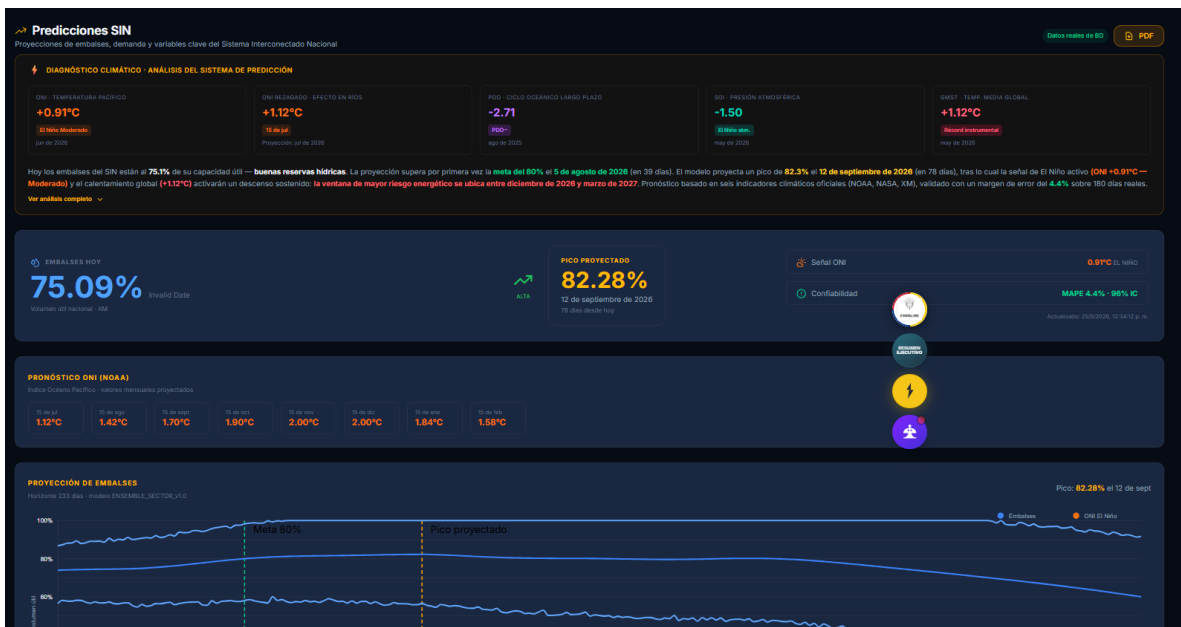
Predicciones SIN
Proyecciones de embalses, demanda y variables clave del Sistema Interconectado Nacional

Datos reales de BD
PDF

DIAGNÓSTICO CLIMÁTICO · ANÁLISIS DEL SISTEMA DE PREDICCIÓN

ONI · TEMPERATURA PACÍFICO
+0.91°C
El Niño Moderado
jun de 2026

ONI REZAGADO · EFECTO EN RÍOS
+1.12°C
15 de jul
Proyección: jul de 2026

PDO · CICLO OCEÁNICO LARGO PLAZO
-2.71
PDO−
ago de 2025

SOI · PRESIÓN ATMOSFÉRICA
-1.50
El Niño atm.
may de 2026

GMST · TEMP. MEDIA GLOBAL
+1.12°C
Récord instrumental
may de 2026

Hoy los embalses del SIN están al 75.1% de su capacidad útil — buenas reservas hídricas. La proyección supera por primera vez la meta del 80% el 5 de agosto de 2026 (en 39 días). El modelo proyecta un pico de 82.3% el 12 de septiembre de 2026 (en 78 días), tras lo cual la señal de El Niño activo (ONI +0.91°C — Moderado) y el calentamiento global (+1.12°C) activarán un descenso sostenido: la ventana de mayor riesgo energético se ubica entre diciembre de 2026 y marzo de 2027. Pronóstico basado en seis indicadores climáticos oficiales (NOAA, NASA, XM), validado con un margen de error del 4.4% sobre 180 días reales.

Ver análisis completo

EMBALSES HOY
75.09%
Invalid Date
Volumen útil nacional · 6M

ALTA

PICO PROYECTADO
82.28%
12 de septiembre de 2026
78 días desde hoy

Señal ONI
0.91°C EL NIÑO

Confiabilidad
MAPE 4.4% · 96% IC

Actualizado: 25/6/2026, 12:34:12 p. m.

RESUMEN EJECUTIVO

PRONÓSTICO ONI (NOAA)
Índice Océano Pacífico · valores mensuales proyectados

| 15 de jul | 15 de ago | 15 de sept | 15 de oct | 15 de nov | 15 de dic | 15 de ene | 15 de feb |
|---|---|---|---|---|---|---|---|
| 1.12°C | 1.42°C | 1.70°C | 1.90°C | 2.00°C | 2.00°C | 1.84°C | 1.58°C |

PROYECCIÓN DE EMBALSES
Horizonte 233 días · modelo ENSEMBLE_SECTOR_v1.0

Pico: 82.28% el 12 de sept

100%
80%
60%
Volumen útil
Meta 80%
Pico proyectado
Embalses
ONI El Niño